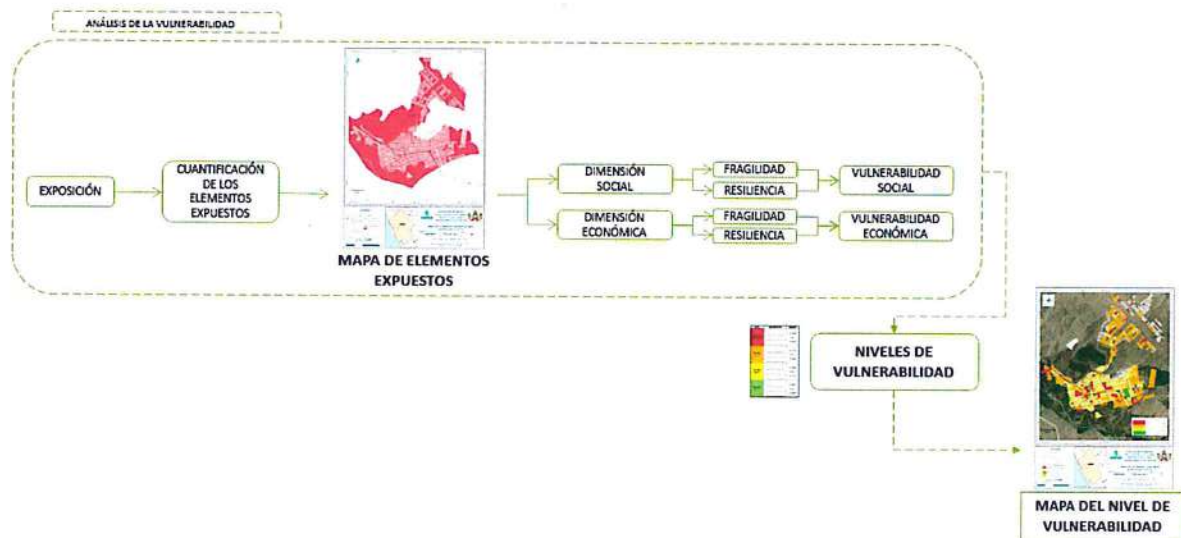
ANÁLISIS DE LA VULNERABILIDAD

EXPOSICIÓN

CUANTIFICACIÓN DE LOS ELEMENTOS EXPUESTOS

MAPA DE ELEMENTOS EXPUESTOS

DIMENSIÓN SOCIAL

FRAGILIDAD

RESILIENCIA

VULNERABILIDAD SOCIAL

DIMENSIÓN ECONÓMICA

FRAGILIDAD

RESILIENCIA

VULNERABILIDAD ECONÓMICA

NIVELES DE VULNERABILIDAD

MAPA DEL NIVEL DE VULNERABILIDAD